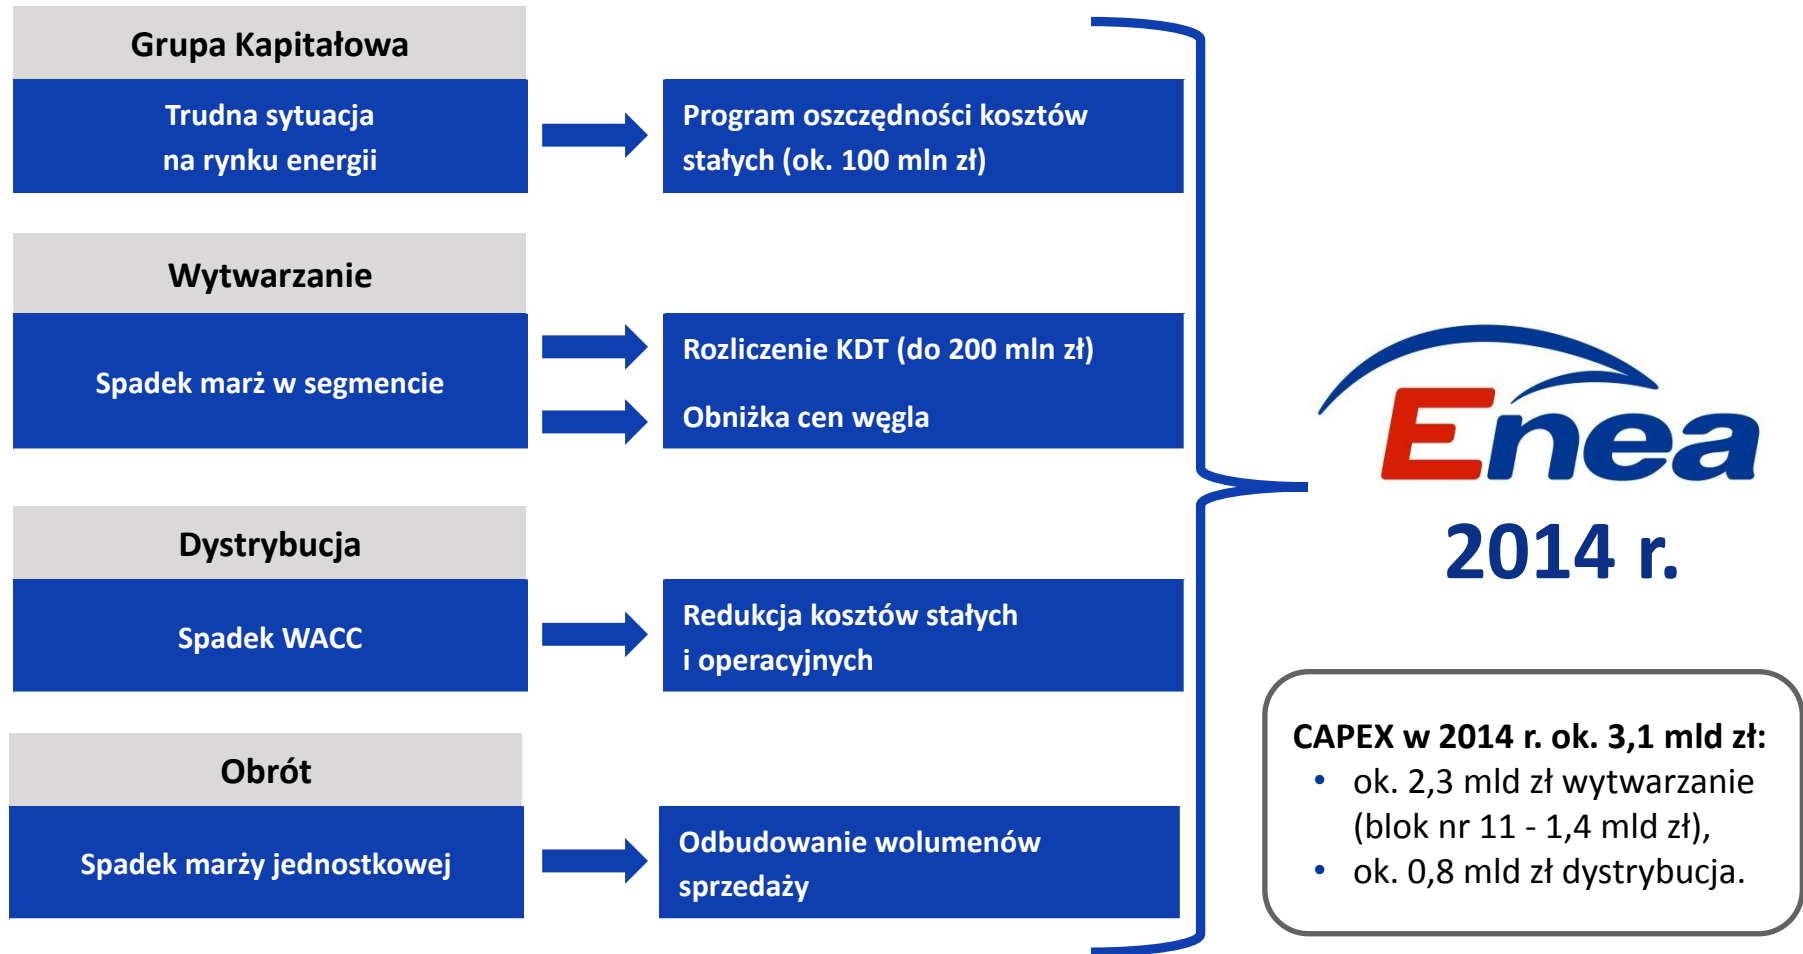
Grupa Kapitałowa

Trudna sytuacja na rynku energii

Program oszczędności kosztów stałych (ok. 100 mln zł)

Wytwarzanie

Spadek marż w segmencie

Rozliczenie KDT (do 200 mln zł)

Obniżka cen węgla

Dystrybucja

Spadek WACC

Redukcja kosztów stałych i operacyjnych

Obrót

Spadek marży jednostkowej

Odbudowanie wolumenów sprzedaży

Enea

2014 r.

CAPEX w 2014 r. ok. 3,1 mld zł:
• ok. 2,3 mld zł wytwarzanie (blok nr 11 - 1,4 mld zł),
• ok. 0,8 mld zł dystrybucja.